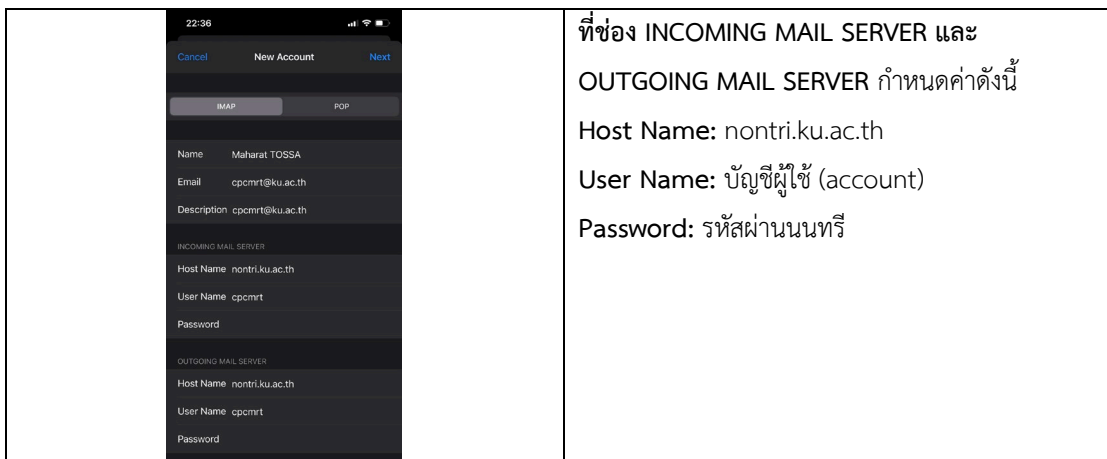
22:36

Cancel New Account Next

IMAP POP

Name Maharat TOSSA

Email cpcmrt@ku.ac.th

Description cpcmrt@ku.ac.th

INCOMING MAIL SERVER

Host Name nontri.ku.ac.th

User Name cpcmrt

Password

OUTGOING MAIL SERVER

Host Name nontri.ku.ac.th

User Name cpcmrt

Password

ที่ช่อง INCOMING MAIL SERVER และ OUTGOING MAIL SERVER กำหนดค่าดังนี้

Host Name: nontri.ku.ac.th

User Name: บัญชีผู้ใช้ (account)

Password: รหัสผ่านนนทรี